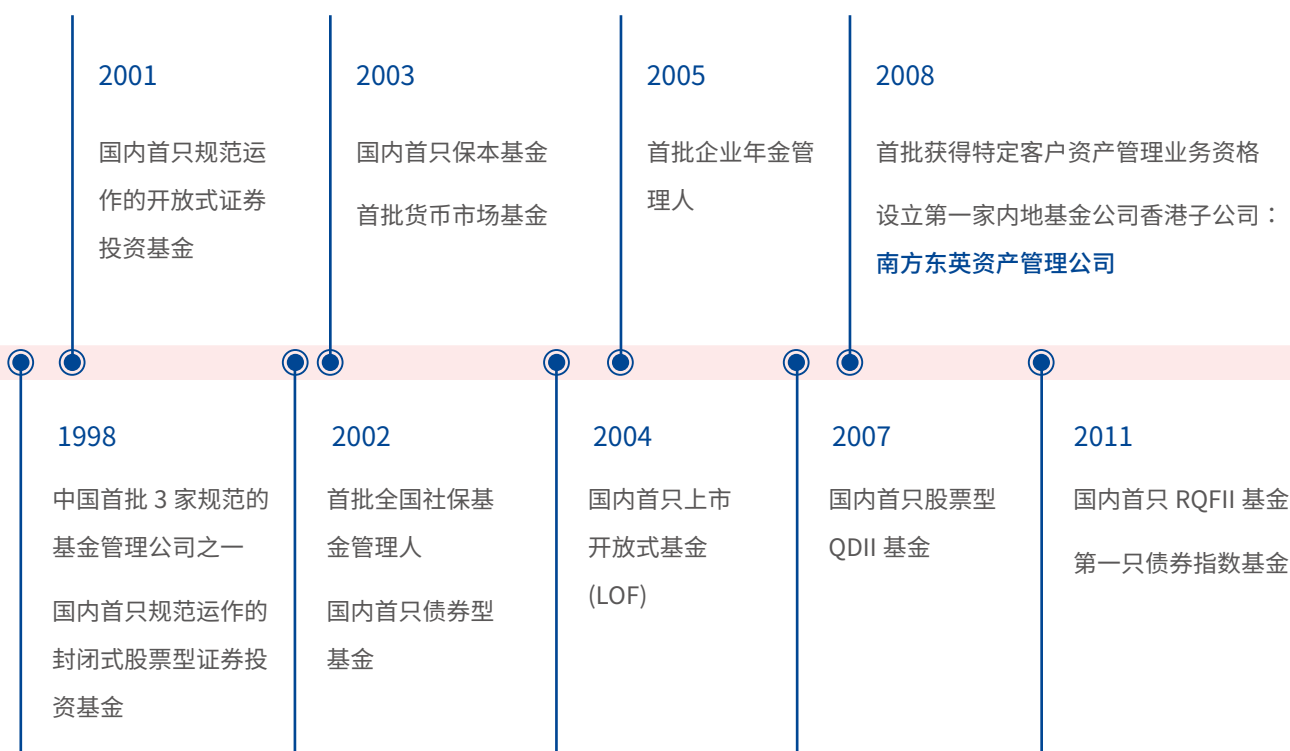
2001

国内首只规范运作的开放式证券投资基金

2003

国内首只保本基金

首批货币市场基金

2005

首批企业年金管理人

2008

首批获得特定客户资产管理业务资格

设立第一家内地基金公司香港子公司：南方东英资产管理公司

1998

中国首批 3 家规范的基金管理公司之一

国内首只规范运作的封闭式股票型证券投资基金

2002

首批全国社保基金管理人

国内首只债券型基金

2004

国内首只上市开放式基金 (LOF)

2007

国内首只股票型 QDII 基金

2011

国内首只 RQFII 基金

第一只债券指数基金